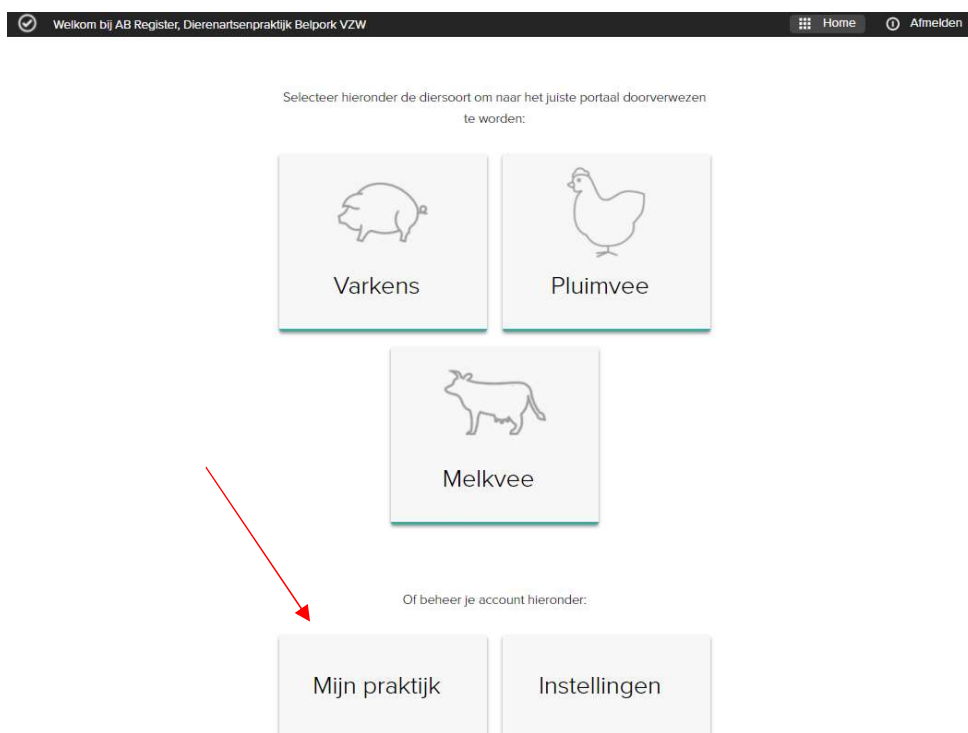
Welkom bij AB Register, Dierenartsenpraktijk Belpork VZW

Home

Afmelden

Selecteer hieronder de diersoort om naar het juiste portaal doorverwezen te worden:

Varkens

Pluimvee

Melkvee

Of beheer je account hieronder:

Mijn praktijk

Instellingen